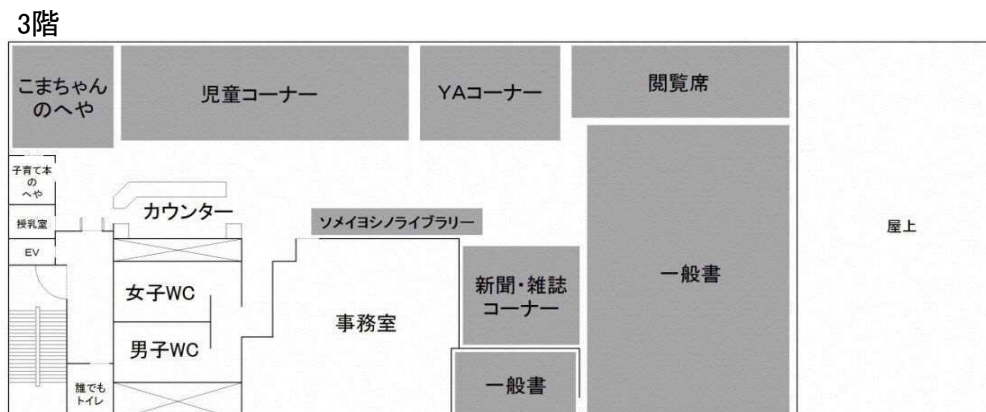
3階

こまちゃんのへや

児童コーナー

YAコーナー

閲覧席

子育て本のへや

授乳室

EV

カウンター

ソメイヨシノライブラリー

女子WC

男子WC

誰でもトイレ

事務室

新聞・雑誌コーナー

一般書

一般書

屋上